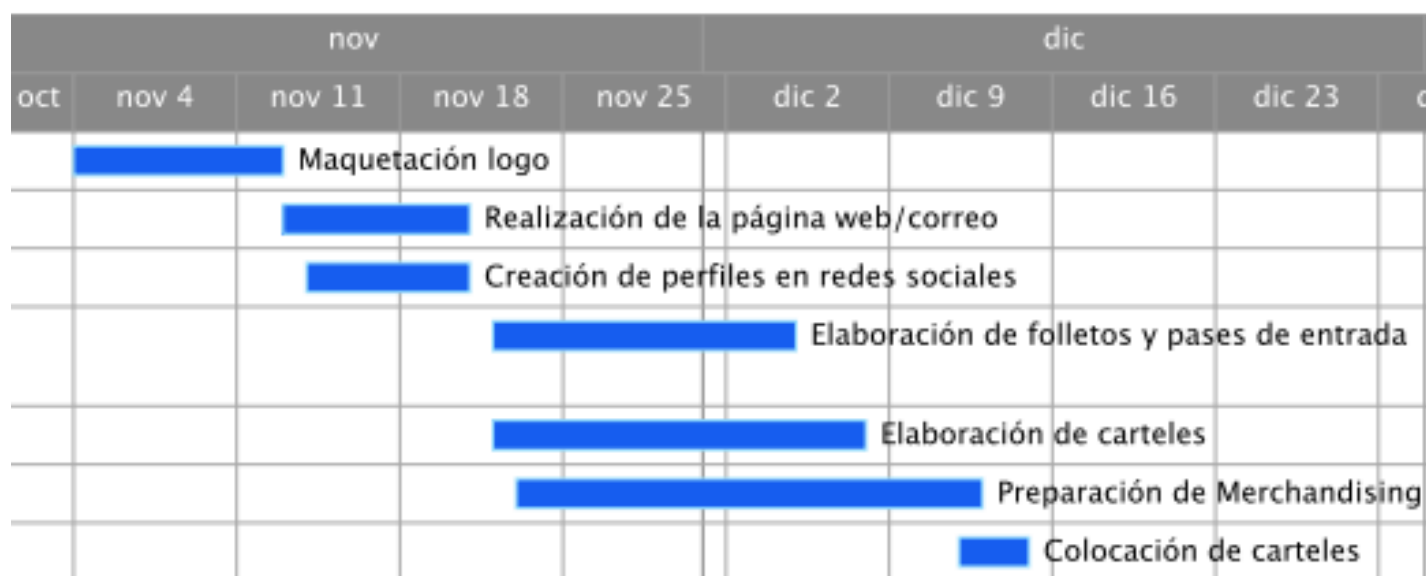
| nov | | | | | dic | | | | |
|---|---|---|---|---|---|---|---|---|---|
| oct | nov 4 | nov 11 | nov 18 | nov 25 | dic 2 | dic 9 | dic 16 | dic 23 | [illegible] |

Maquetación logo
Realización de la página web/correo
Creación de perfiles en redes sociales
Elaboración de folletos y pases de entrada
Elaboración de carteles
Preparación de Merchandising
Colocación de carteles